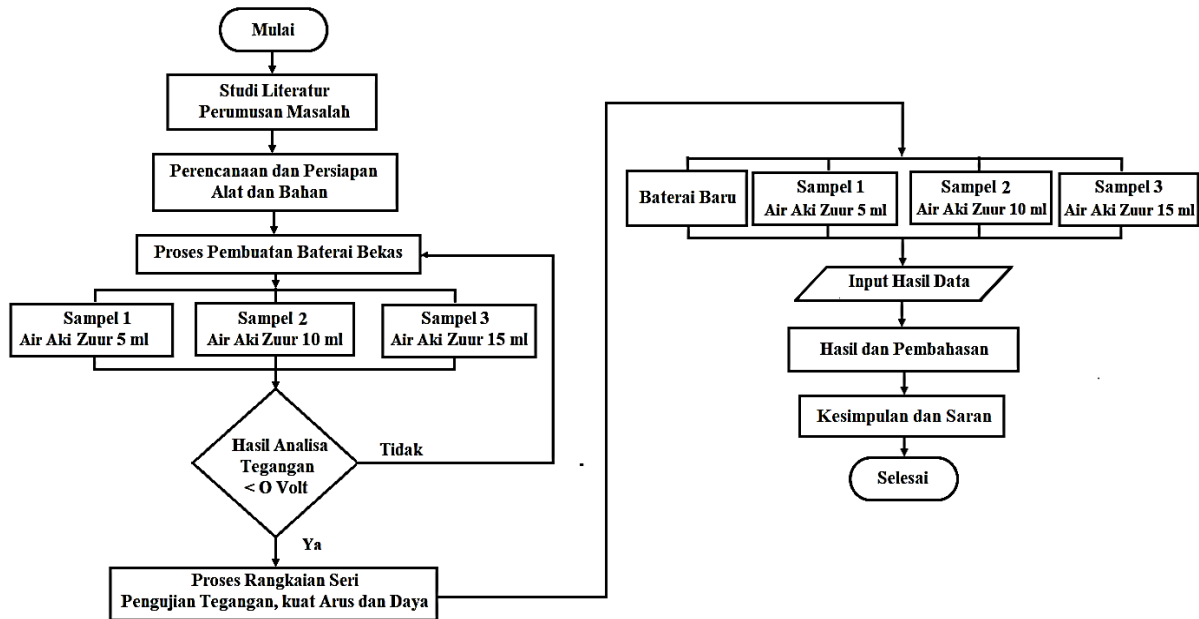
Mulai

Studi Literatur
Perumusan Masalah

Perencanaan dan Persiapan
Alat dan Bahan

Proses Pembuatan Baterai Bekas

Sampel 1
Air Aki Zuur 5 ml

Sampel 2
Air Aki Zuur 10 ml

Sampel 3
Air Aki Zuur 15 ml

Hasil Analisa
Tegangan
< O Volt

Tidak

Ya

Proses Rangkaian Seri
Pengujian Tegangan, kuat Arus dan Daya

Baterai Baru

Sampel 1
Air Aki Zuur 5 ml

Sampel 2
Air Aki Zuur 10 ml

Sampel 3
Air Aki Zuur 15 ml

Input Hasil Data

Hasil dan Pembahasan

Kesimpulan dan Saran

Selesai